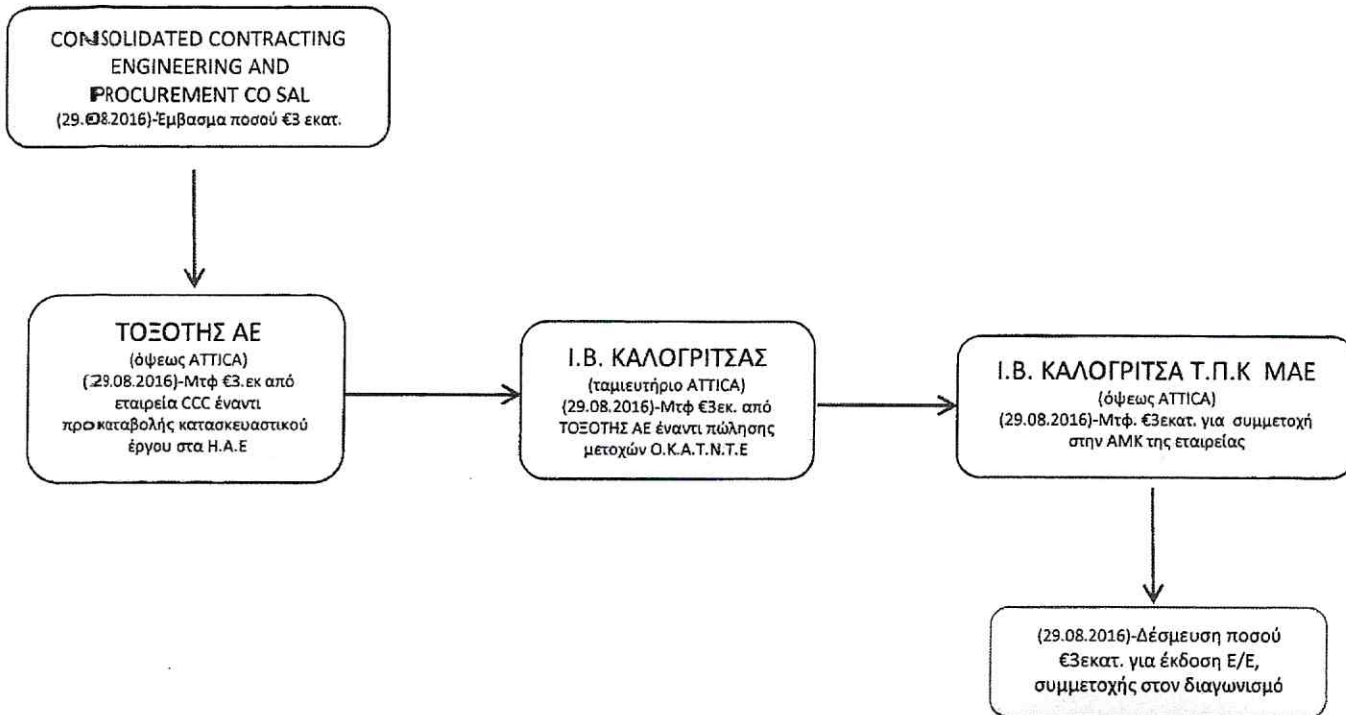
CONSOLIDATED CONTRACTING ENGINEERING AND PROCUREMENT CO SAL
(29.08.2016)-Έμβασμα ποσού €3 εκατ.

ΤΟΞΟΤΗΣ ΑΕ
(όψεως ATTICA)
(29.08.2016)-Μτφ €3.εκ από εταιρεία CCC έναντι προκαταβολής κατασκευαστικού έργου στα Η.Α.Ε

Ι.Β. ΚΑΛΟΓΡΙΤΣΑΣ
(ταμιευτήριο ATTICA)
(29.08.2016)-Μτφ €3εκ. από ΤΟΞΟΤΗΣ ΑΕ έναντι πώλησης μετοχών Ο.Κ.Α.Τ.Ν.Τ.Ε

Ι.Β. ΚΑΛΟΓΡΙΤΣΑ Τ.Π.Κ ΜΑΕ
(όψεως ATTICA)
(29.08.2016)-Μτφ. €3εκατ. για συμμετοχή στην ΑΜΚ της εταιρείας

(29.08.2016)-Δέσμευση ποσού €3εκατ. για έκδοση Ε/Ε, συμμετοχής στον διαγωνισμό